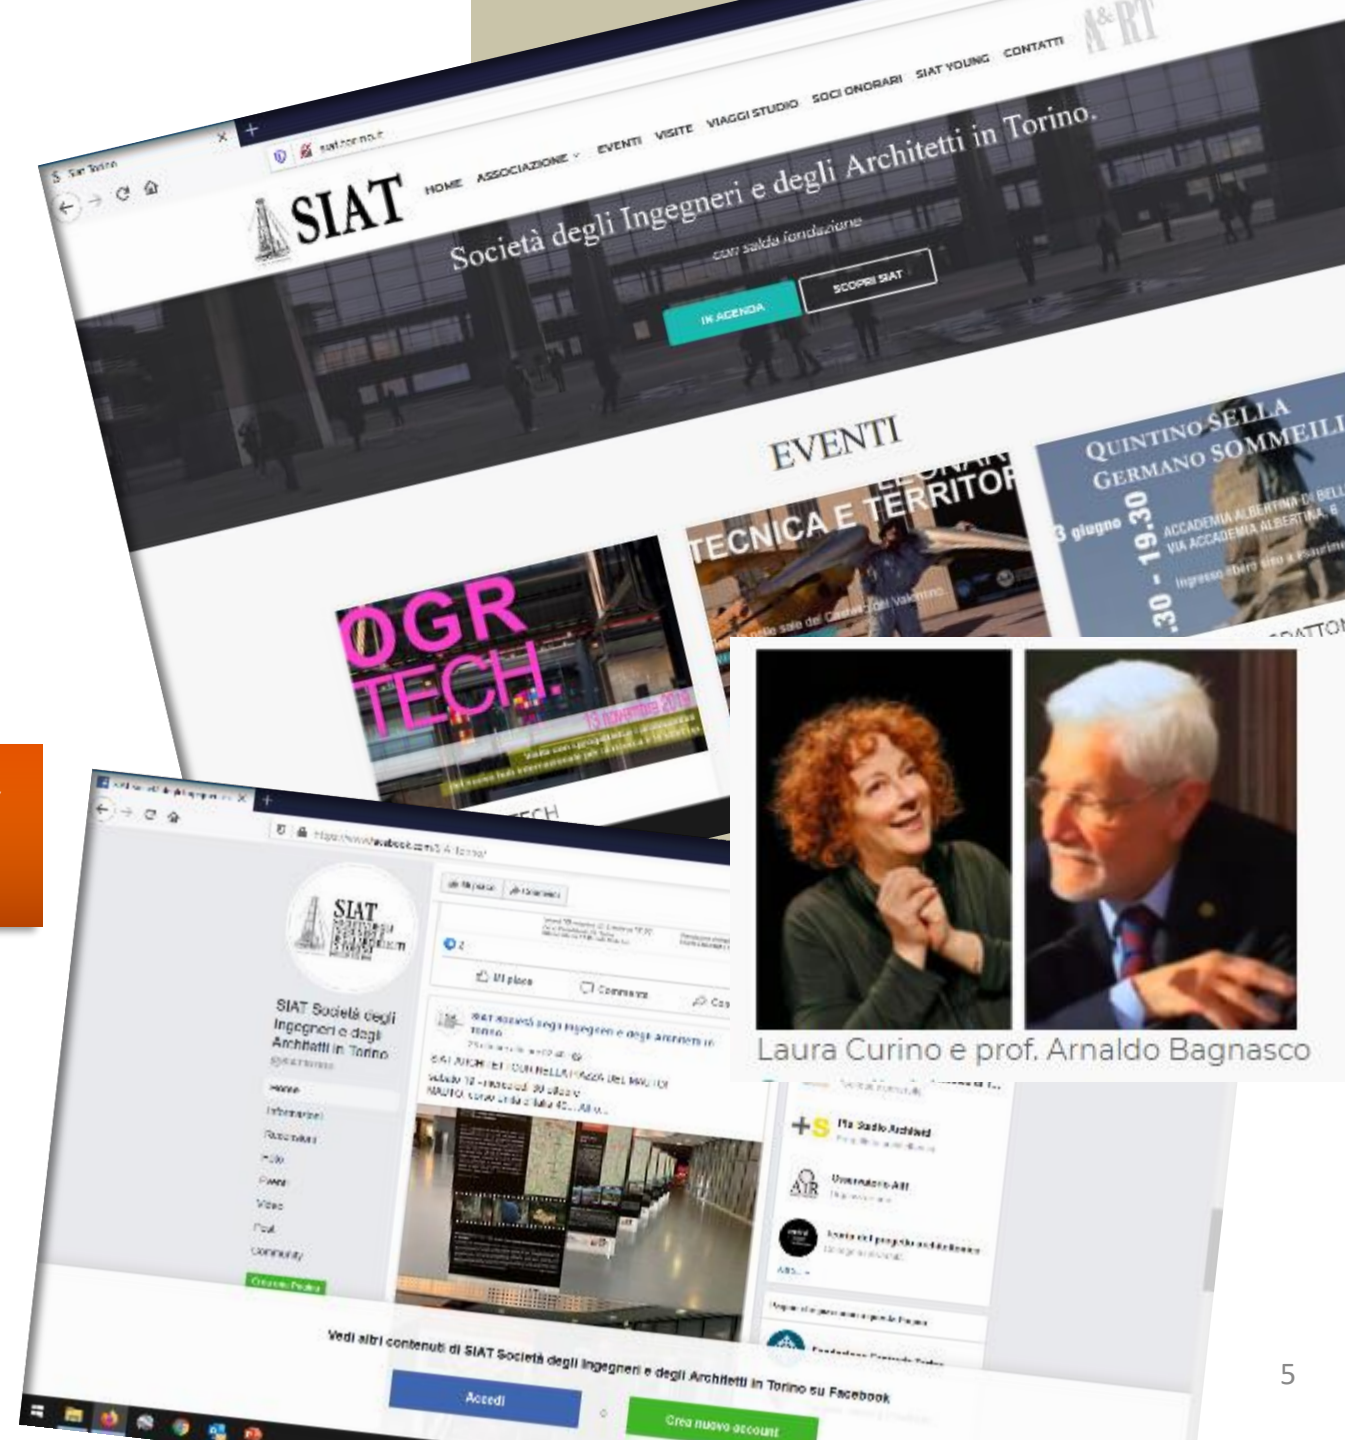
Siat Torino
siat.torino.it

SIAT

HOME ASSOCIAZIONE EVENTI VISITE VIAGGI STUDIO SOCI ONORARI SIAT YOUNG CONTATTI

A&RT

Società degli Ingegneri e degli Architetti in Torino.

con salda fondazione

IN AGENDA

SCOPRI SIAT

EVENTI

OGR TECH.

13 novembre 2019

TECNICA E TERRITOR

QUINTINO SELLA
GERMANO SOMMEILL

3 giugno

.30 - 19.30

ACCADEMIA ALBERTINA DI BELL
VIA ACCADEMIA ALBERTINA, 6

Laura Curino e prof. Arnaldo Bagnasco

https://www.facebook.com/SIATorino/

SIAT

SIAT Società degli Ingegneri e degli Architetti in Torino

Home
Informazioni
Recensioni
Foto
Eventi
Video
Post
Community

Mi piace
Commenta

SIAT Società degli Ingegneri e degli Architetti in Torino

Pia Studio Architetti

Vedi altri contenuti di SIAT Società degli Ingegneri e degli Architetti in Torino su Facebook

Accedi
o
Crea nuovo account

5